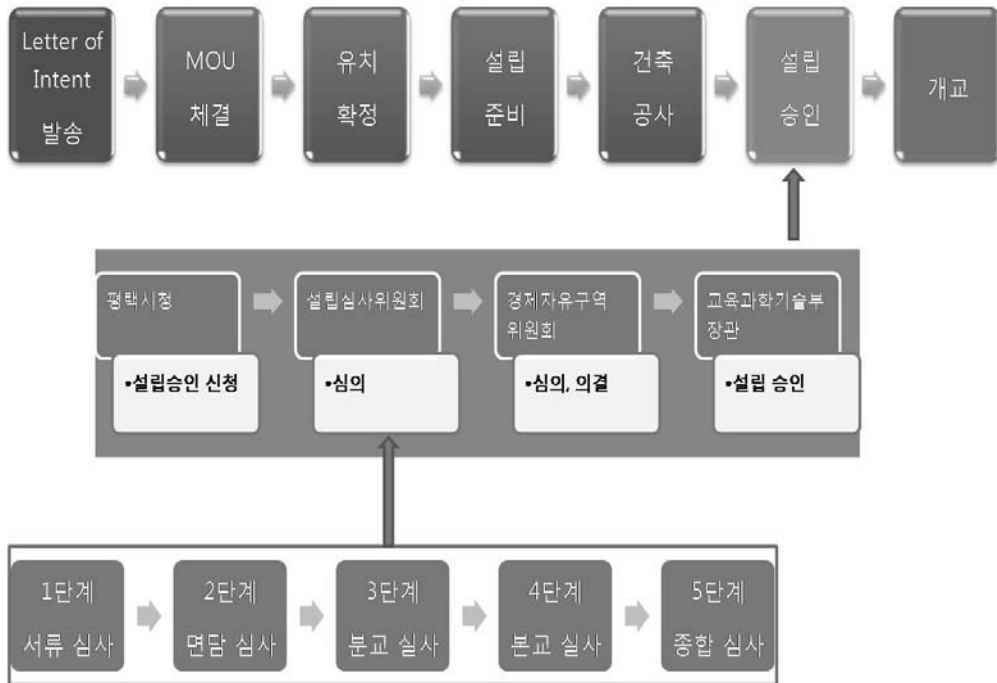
Letter of Intent 발송

MOU 체결

유치 확정

설립 준비

건축 공사

설립 승인

개교

평택시청

•설립승인 신청

설립심사위원회

•심의

경제자유구역 위원회

•심의, 의결

교육과학기술부 장관

•설립 승인

1단계 서류 심사

2단계 면담 심사

3단계 분교 실사

4단계 본교 실사

5단계 종합 심사